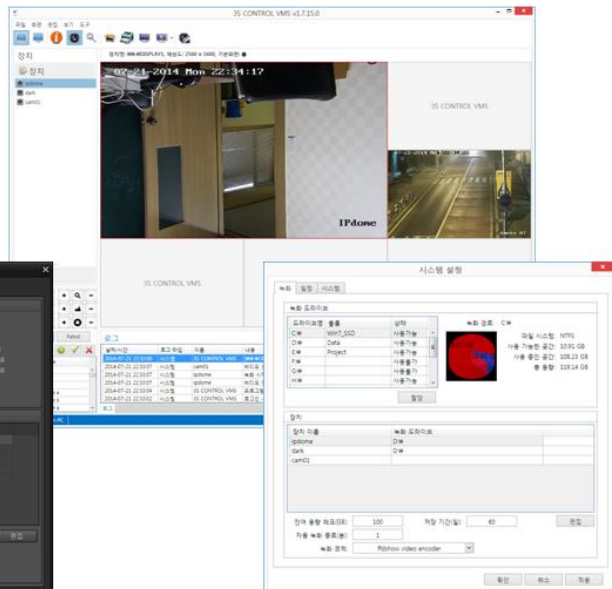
3S CONTROL VMS v1.7.15.0

파일 화면 편집 보기 도구

장치

장치

ipdome
dark
cam01

02-21-2014 Mon 22:34:17

IPdome

3S CONTROL VMS

3S CONTROL VMS

3S CONTROL VMS

로그

| 발생시간 | 로그 타입 | 이름 | 내용 |
|---|---|---|---|
| 2014-07-21 22:03:09 | 시스템 | 3S CONTROL VMS | |
| 2014-07-21 22:03:07 | 시스템 | cam01 | |
| 2014-07-21 22:03:07 | 시스템 | ipdome | |
| 2014-07-21 22:03:07 | 시스템 | ipdome | |
| 2014-07-21 22:03:04 | 시스템 | 3S CONTROL VMS | |
| 2014-07-21 22:03:02 | 시스템 | 3S CONTROL VMS | |

Patrol

편집

시스템 설정

녹화 일정 시스템

녹화 드라이브

| 드라이브명 | 볼륨 | 상태 |
|---|---|---|
| C:\ | Win7_SSD | 사용가능 |
| D:\ | Data | 사용가능 |
| E:\ | Project | 사용가능 |
| F:\ | | 사용불가 |
| G:\ | | 사용불가 |
| H:\ | | 사용가능 |

녹화 경로: C:\

파일 시스템: NTFS
사용 가능한 공간: 10.91 GB
사용 중인 공간: 108.23 GB
총 용량: 119.14 GB

할당

장치

| 장치 이름 | 녹화 드라이브 |
|---|---|
| ipdome | D:\ |
| dark | D:\ |
| cam01 | |

전체 용량 제공(GB): 100
저장 기간(일): 60
자동 녹화 종료(분): 1
녹화 코덱: ffdshow video encoder

편집

확인 취소 적용